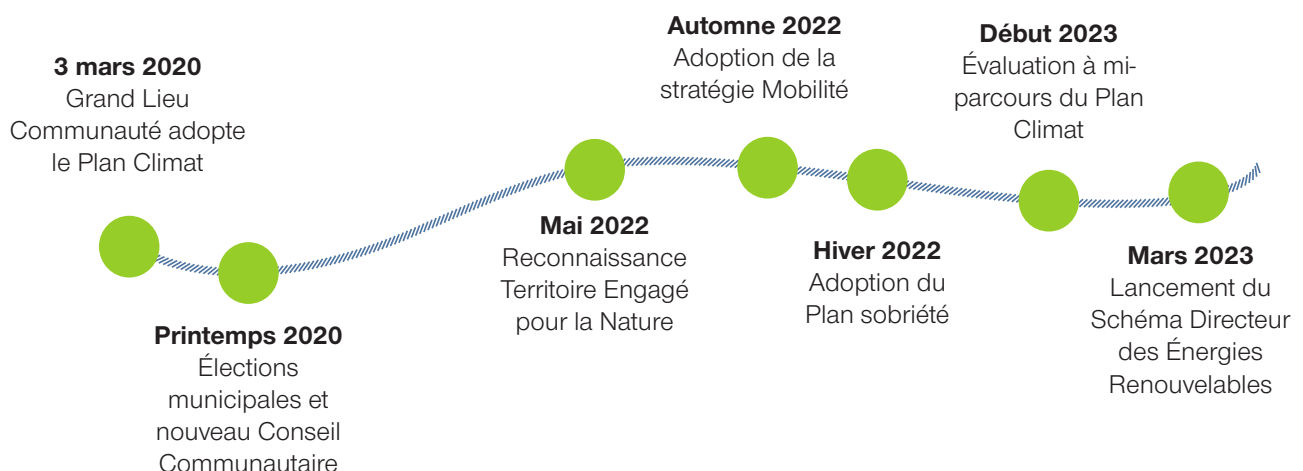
**3 mars 2020**
Grand Lieu Communauté adopte le Plan Climat

**Printemps 2020**
Élections municipales et nouveau Conseil Communautaire

**Mai 2022**
Reconnaissance Territoire Engagé pour la Nature

**Automne 2022**
Adoption de la stratégie Mobilité

**Hiver 2022**
Adoption du Plan sobriété

**Début 2023**
Évaluation à mi-parcours du Plan Climat

**Mars 2023**
Lancement du Schéma Directeur des Énergies Renouvelables